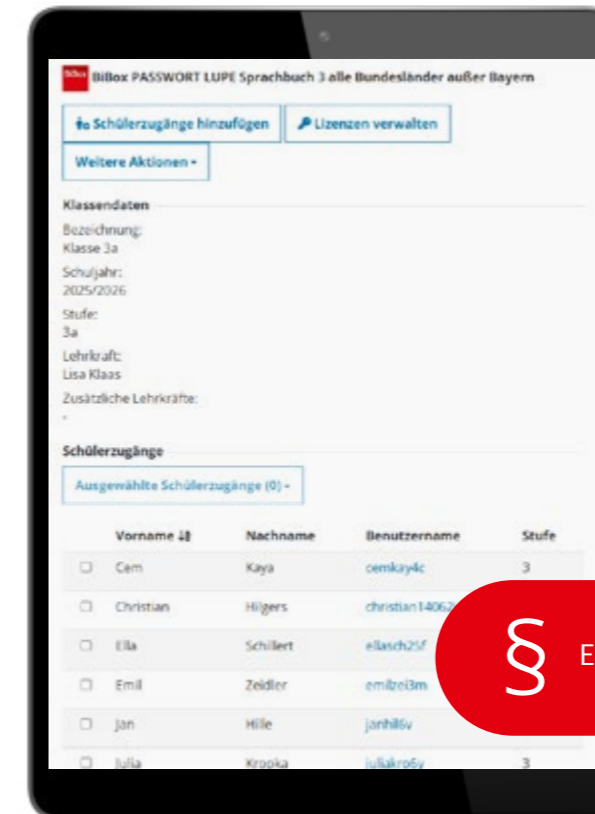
BiBox BiBox PASSWORT LUPE Sprachbuch 3 alle Bundesländer außer Bayern

Schülerzugänge hinzufügen Lizenzen verwalten

Weitere Aktionen

Klassendaten

Bezeichnung:
Klasse 3a

Schuljahr:
2025/2026

Stufe:
3a

Lehrkraft:
Lisa Klaas

Zusätzliche Lehrkräfte:
-

Schülerzugänge

Ausgewählte Schülerzugänge (0)

| | Vorname | Nachname | Benutzername | Stufe |
|---|---|---|---|---|
| ☐ | Cem | Kaya | cemkay4c | 3 |
| ☐ | Christian | Hilgers | christian14062 | |
| ☐ | Ella | Schillert | ellasch25f | |
| ☐ | Emil | Zeidler | emilzei3m | |
| ☐ | Jan | Hille | janhil6v | |
| ☐ | Julia | Kropka | juliakro6y | 3 |

§ E